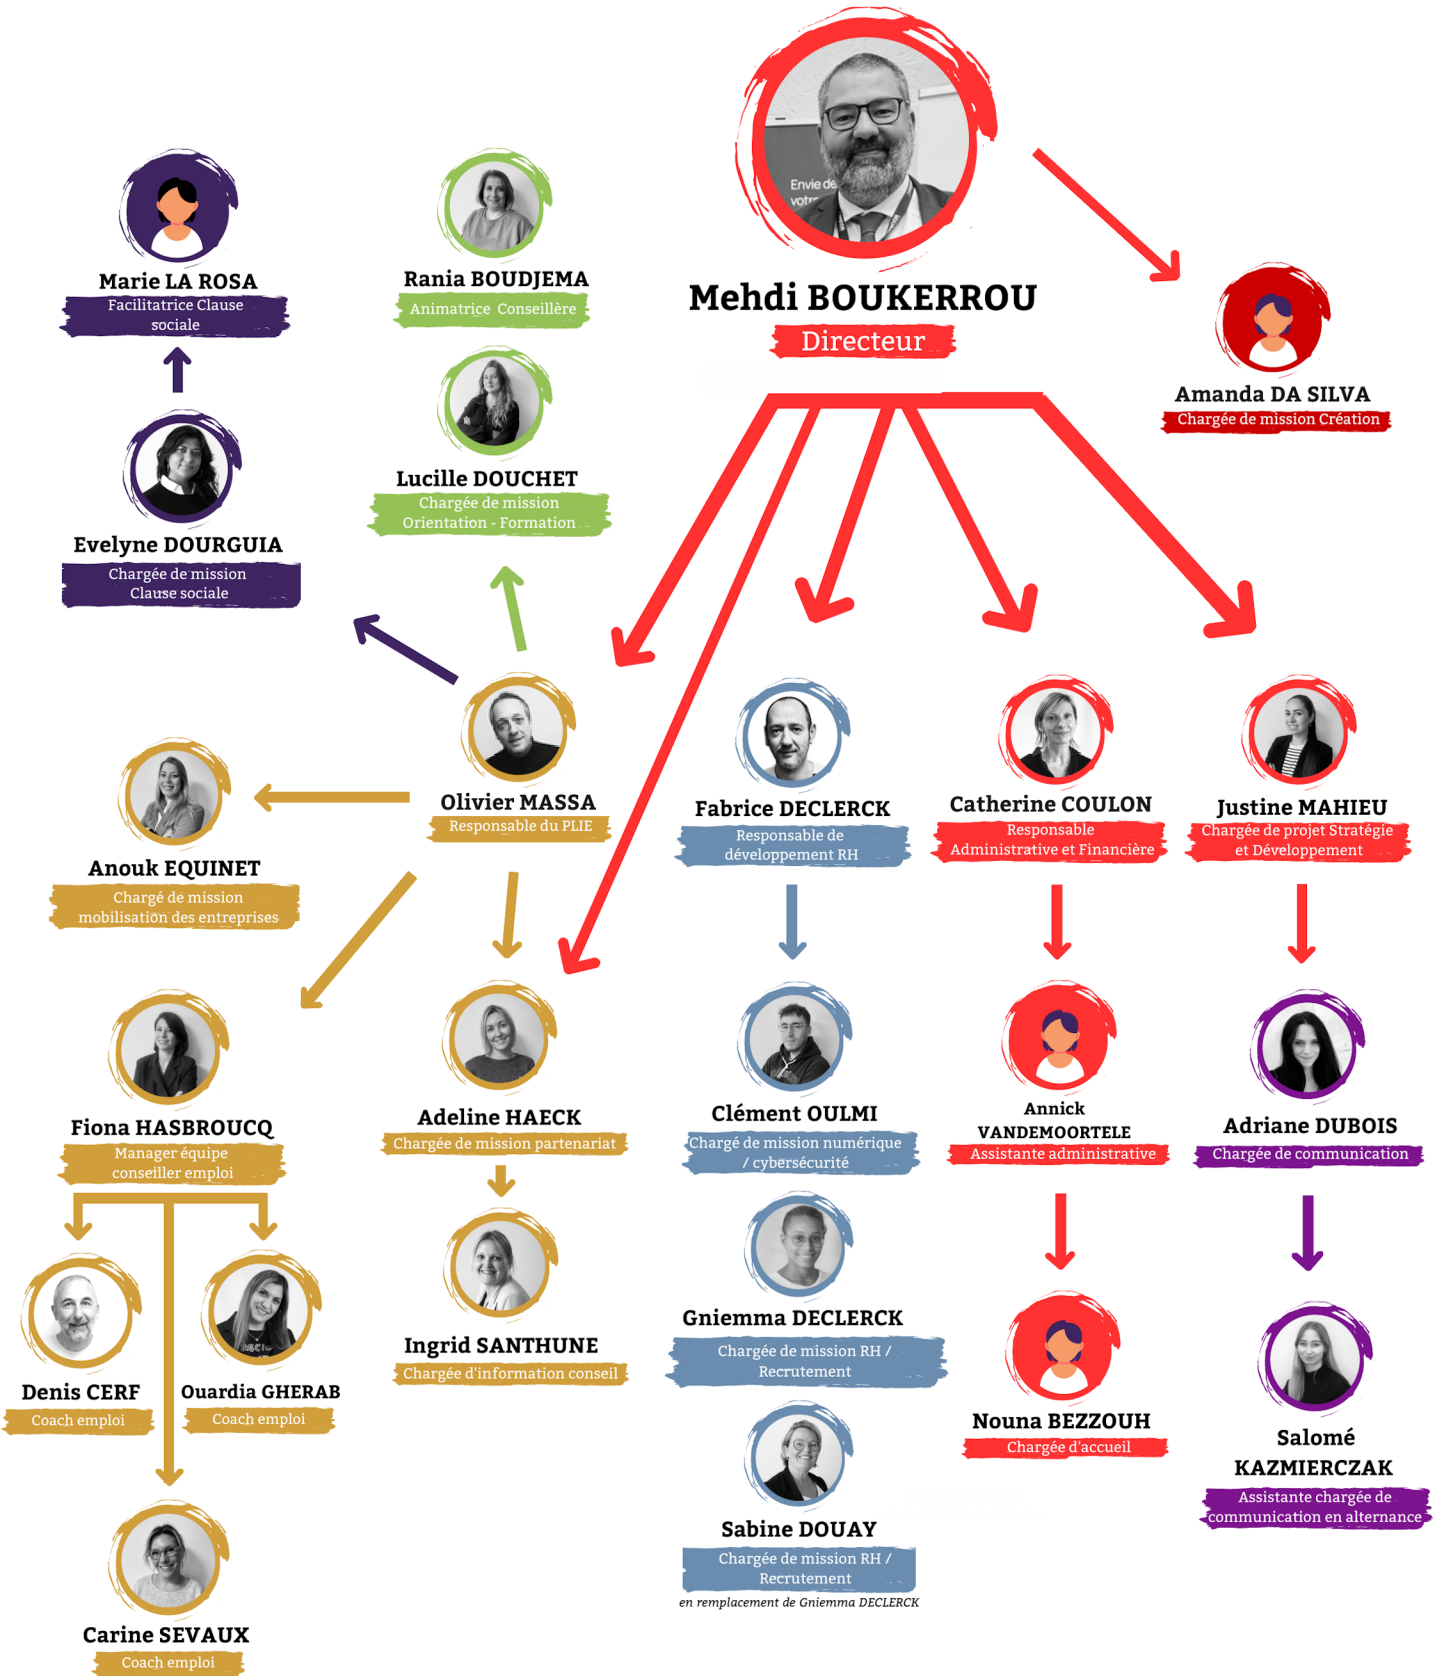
Mehdi BOUKERROU
Directeur

Amanda DA SILVA
Chargée de mission Création

Marie LA ROSA
Facilitatrice Clause sociale

Rania BOUDJEMA
Animatrice Conseillère

Lucille DOUCHET
Chargée de mission Orientation - Formation

Evelyne DOURGUIA
Chargée de mission Clause sociale

Olivier MASSA
Responsable du PLIE

Anouk EQUINET
Chargé de mission mobilisation des entreprises

Fabrice DECLERCK
Responsable de développement RH

Catherine COULON
Responsable Administrative et Financière

Justine MAHIEU
Chargée de projet Stratégie et Développement

Fiona HASBROUCQ
Manager équipe conseiller emploi

Adeline HAECK
Chargée de mission partenariat

Clément OULMI
Chargé de mission numérique / cybersécurité

Annick VANDEMOORTELE
Assistante administrative

Adriane DUBOIS
Chargée de communication

Ingrid SANTHUNE
Chargée d'information conseil

Gniemma DECLERCK
Chargée de mission RH / Recrutement

Denis CERF
Coach emploi

Ouardia GHERAB
Coach emploi

Nouna BEZZOUH
Chargée d'accueil

Salomé KAZMIERCZAK
Assistante chargée de communication en alternance

Sabine DOUAY
Chargée de mission RH / Recrutement
en remplacement de Gniemma DECLERCK

Carine SEVAUX
Coach emploi